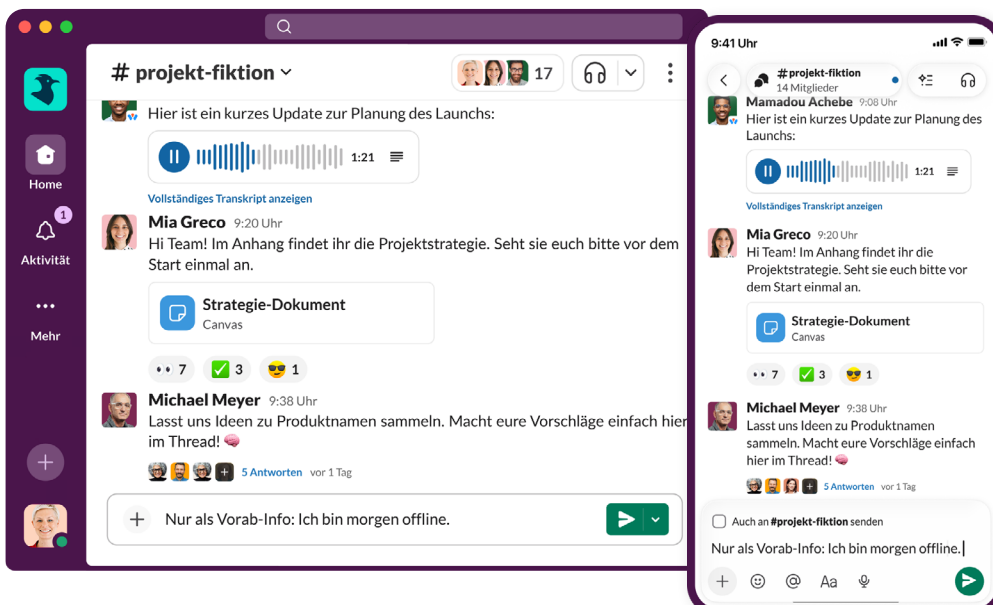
# projekt-fiktion
17

Home
1
Aktivität
Mehr

Hier ist ein kurzes Update zur Planung des Launchs:
1:21
Vollständiges Transkript anzeigen

Mia Greco 9:20 Uhr
Hi Team! Im Anhang findet ihr die Projektstrategie. Seht sie euch bitte vor dem Start einmal an.

Strategie-Dokument
Canvas

7 3 1

Michael Meyer 9:38 Uhr
Lasst uns Ideen zu Produktnamen sammeln. Macht eure Vorschläge einfach hier im Thread! 🧠

5 Antworten vor 1 Tag

Nur als Vorab-Info: Ich bin morgen offline.

9:41 Uhr
#projekt-fiktion
14 Mitglieder

Mamadou Achebe 9:08 Uhr
Hier ist ein kurzes Update zur Planung des Launchs:
1:21
Vollständiges Transkript anzeigen

Mia Greco 9:20 Uhr
Hi Team! Im Anhang findet ihr die Projektstrategie. Seht sie euch bitte vor dem Start einmal an.

Strategie-Dokument
Canvas

7 3 1

Michael Meyer 9:38 Uhr
Lasst uns Ideen zu Produktnamen sammeln. Macht eure Vorschläge einfach hier im Thread! 🧠

5 Antworten vor 1 Tag

Auch an #projekt-fiktion senden
Nur als Vorab-Info: Ich bin morgen offline.
Aa